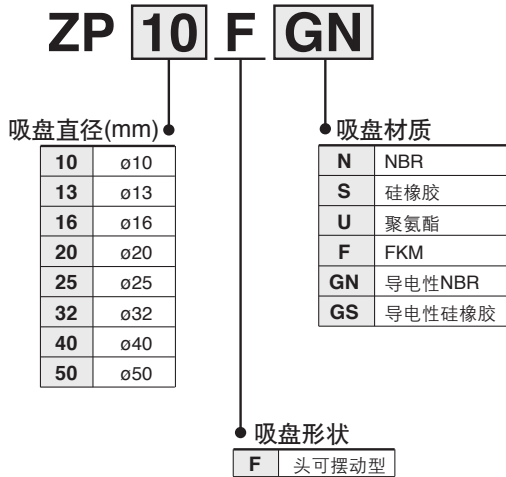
ZP 10 F GN

吸盘直径(mm)

| 10 | ø10 |
|---|---|
| 13 | ø13 |
| 16 | ø16 |
| 20 | ø20 |
| 25 | ø25 |
| 32 | ø32 |
| 40 | ø40 |
| 50 | ø50 |

吸盘材质

| N | NBR |
|---|---|
| S | 硅橡胶 |
| U | 聚氨酯 |
| F | FKM |
| GN | 导电性NBR |
| GS | 导电性硅橡胶 |

吸盘形状

| F | 头可摆动型 |
|---|---|